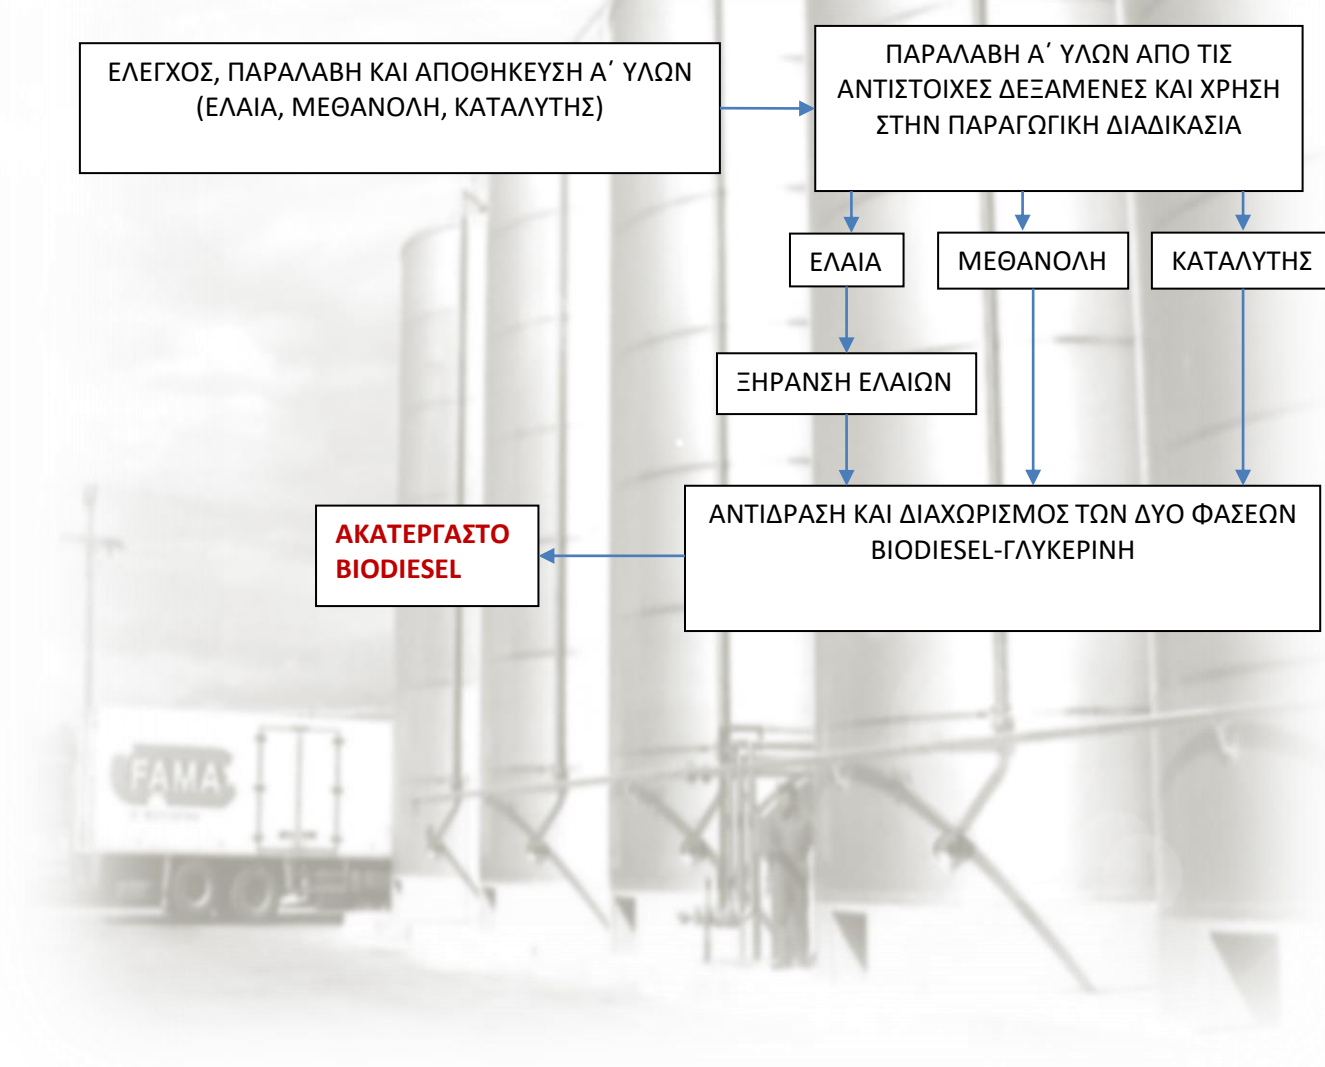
ΕΛΕΓΧΟΣ, ΠΑΡΑΛΑΒΗ ΚΑΙ ΑΠΟΘΗΚΕΥΣΗ Α΄ ΥΛΩΝ (ΕΛΑΙΑ, ΜΕΘΑΝΟΛΗ, ΚΑΤΑΛΥΤΗΣ)

ΠΑΡΑΛΑΒΗ Α΄ ΥΛΩΝ ΑΠΟ ΤΙΣ ΑΝΤΙΣΤΟΙΧΕΣ ΔΕΞΑΜΕΝΕΣ ΚΑΙ ΧΡΗΣΗ ΣΤΗΝ ΠΑΡΑΓΩΓΙΚΗ ΔΙΑΔΙΚΑΣΙΑ

ΕΛΑΙΑ

ΜΕΘΑΝΟΛΗ

ΚΑΤΑΛΥΤΗΣ

ΞΗΡΑΝΣΗ ΕΛΑΙΩΝ

ΑΝΤΙΔΡΑΣΗ ΚΑΙ ΔΙΑΧΩΡΙΣΜΟΣ ΤΩΝ ΔΥΟ ΦΑΣΕΩΝ BIODIESEL-ΓΛΥΚΕΡΙΝΗ

ΑΚΑΤΕΡΓΑΣΤΟ BIODIESEL

FAMA